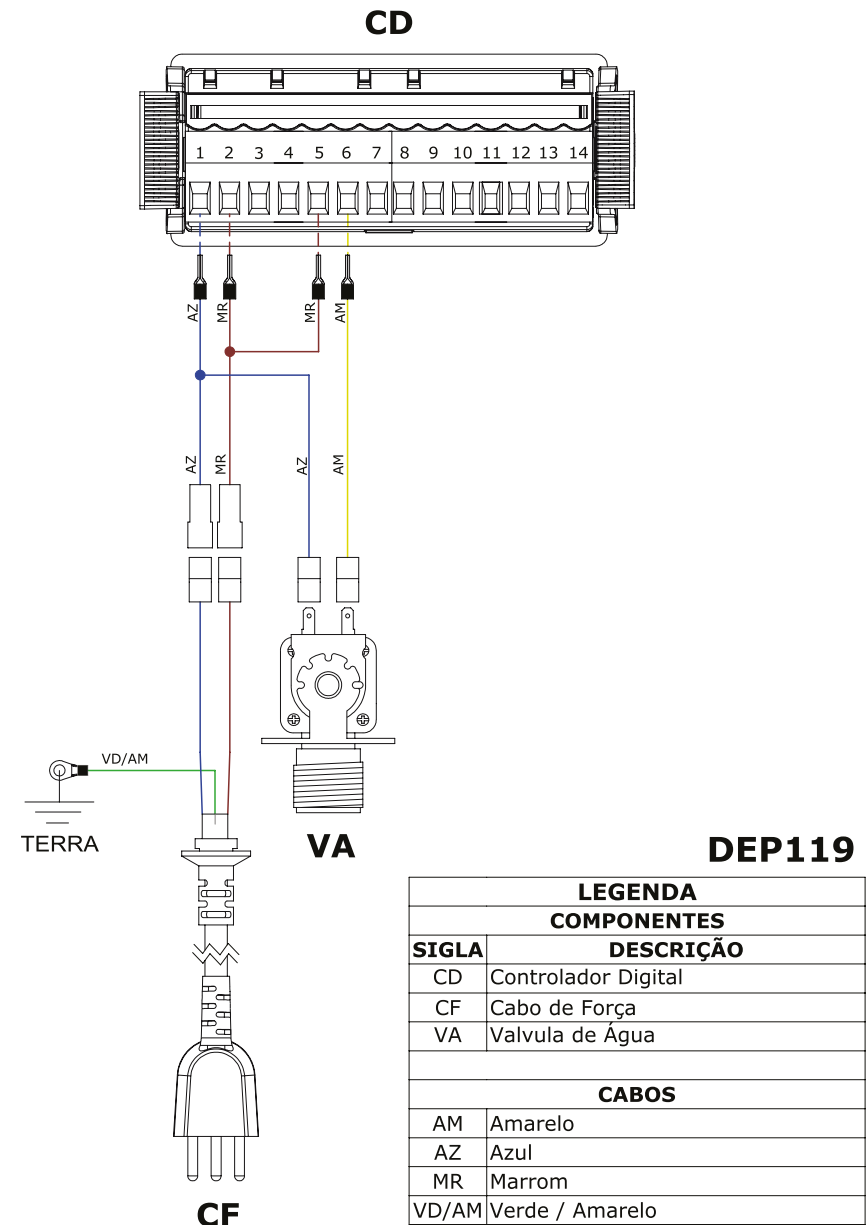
CD

1 2 3 4 5 6 7 8 9 10 11 12 13 14

AZ MR MR AM

AZ MR AZ AM

VD/AM

TERRA

VA

CF

DEP119

| LEGENDA | |
|---|---|
| COMPONENTES | |
| SIGLA | DESCRIÇÃO |
| CD | Controlador Digital |
| CF | Cabo de Força |
| VA | Valvula de Água |
| | |
| CABOS | |
| AM | Amarelo |
| AZ | Azul |
| MR | Marrom |
| VD/AM | Verde / Amarelo |